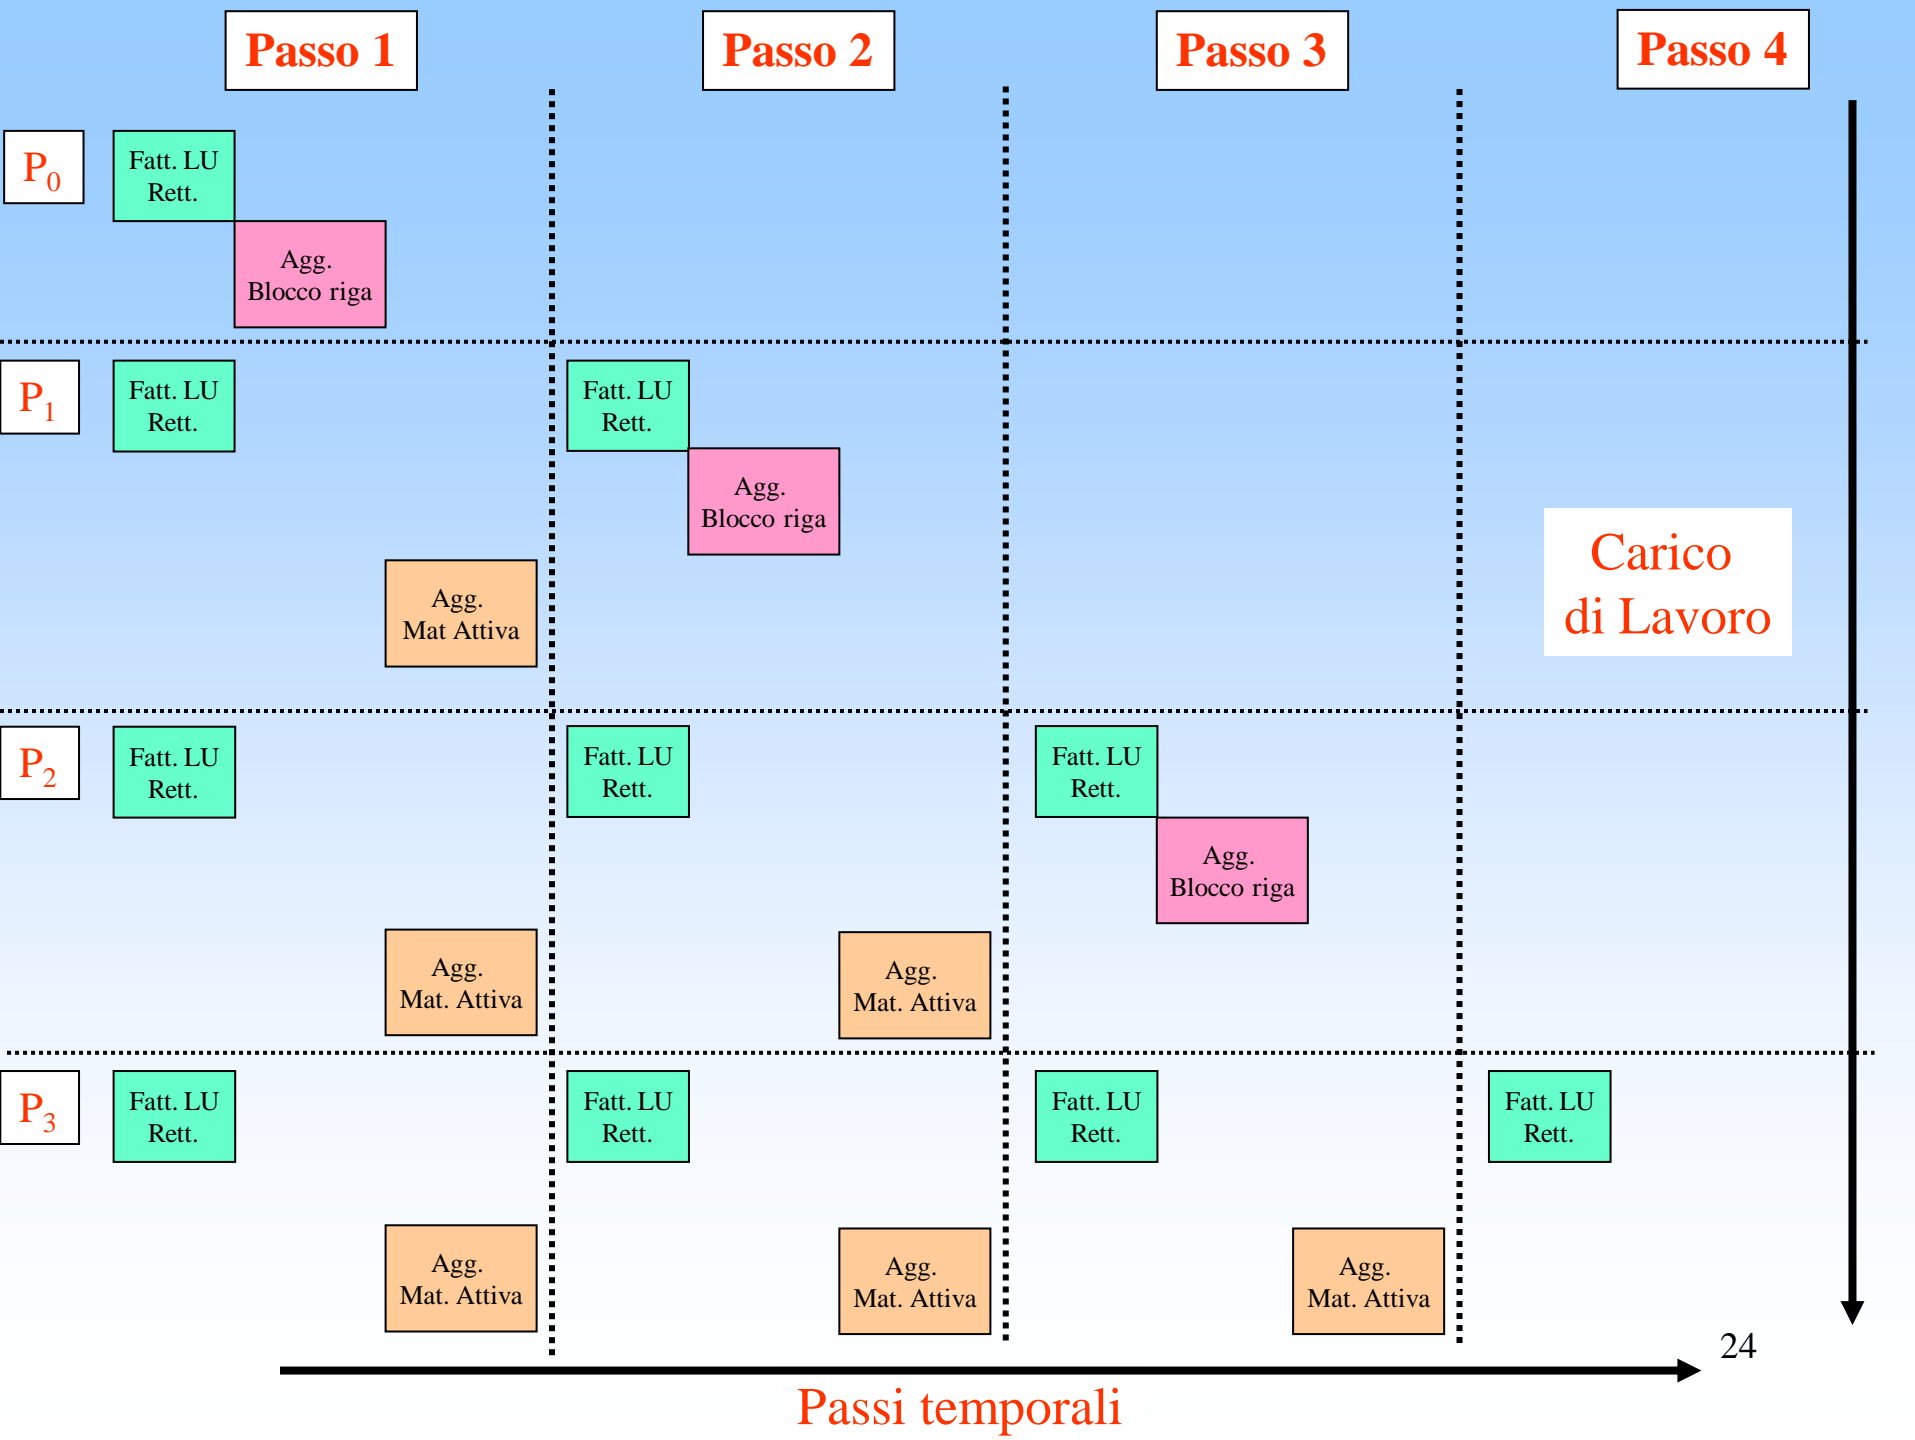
Passo 1

Passo 2

Passo 3

Passo 4

$P_0$

Fatt. LU Rett.

Agg. Blocco riga

$P_1$

Fatt. LU Rett.

Fatt. LU Rett.

Agg. Blocco riga

Agg. Mat Attiva

Carico di Lavoro

$P_2$

Fatt. LU Rett.

Fatt. LU Rett.

Fatt. LU Rett.

Agg. Blocco riga

Agg. Mat. Attiva

Agg. Mat. Attiva

$P_3$

Fatt. LU Rett.

Fatt. LU Rett.

Fatt. LU Rett.

Fatt. LU Rett.

Agg. Mat. Attiva

Agg. Mat. Attiva

Agg. Mat. Attiva

24

Passi temporali